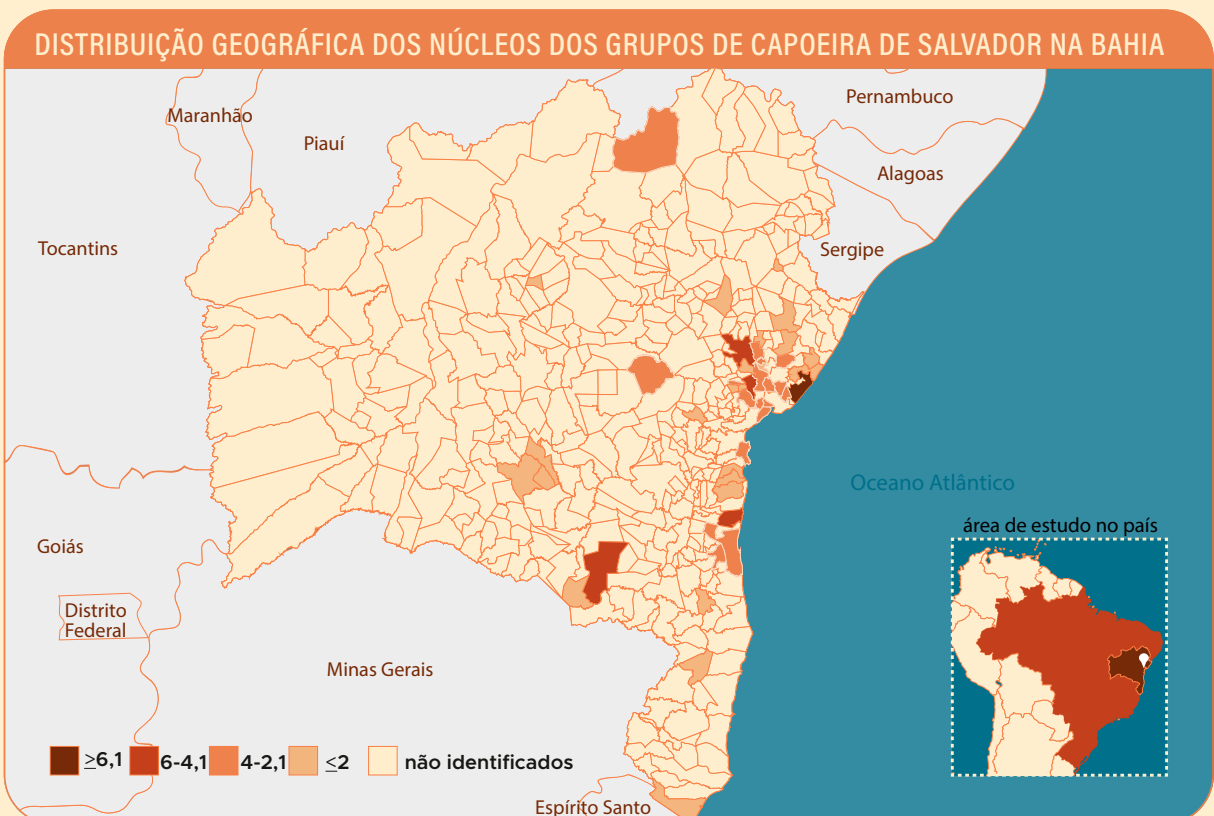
DISTRIBUIÇÃO GEOGRÁFICA DOS NÚCLEOS DOS GRUPOS DE CAPOEIRA DE SALVADOR NA BAHIA

Maranhão

Piauí

Pernambuco

Alagoas

Sergipe

Tocantins

Oceano Atlântico

área de estudo no país

Goiás

Distrito Federal

Minas Gerais

$\geq$6,1 6-4,1 4-2,1 $\leq$2 não identificados

Espírito Santo